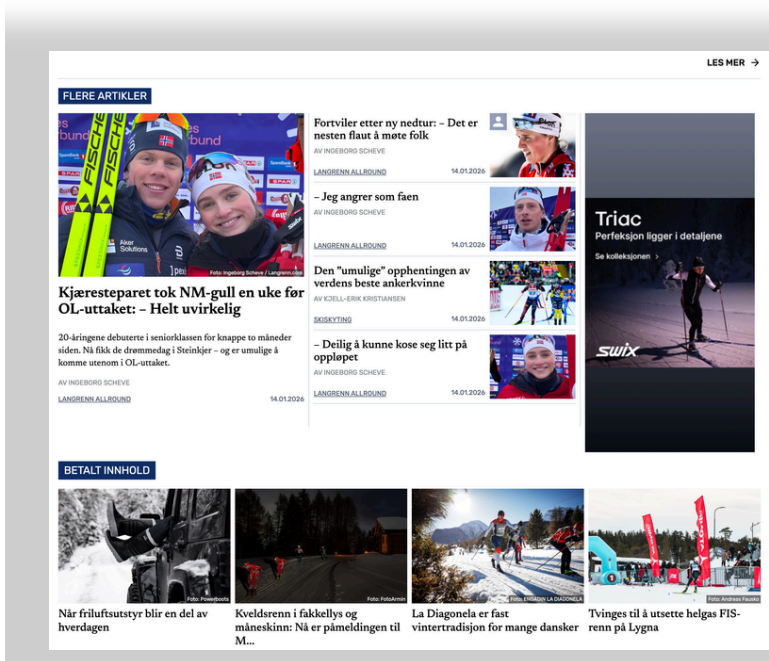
LES MER →

FLERE ARTIKLER

Foto: Ingeborg Scheve / Langrenn.com

Kjæresteparet tok NM-gull en uke før OL-uttaket: – Helt uvirkelig

20-åringene debuterte i seniorklassen for knappe to måneder siden. Nå fikk de drømmedag i Steinkjer – og er umulige å komme utenom i OL-uttaket.

AV INGEBORG SCHEVE

LANGRENN ALLROUND 14.01.2026

Fortviler etter ny nedtur: – Det er nesten flaut å møte folk

AV INGEBORG SCHEVE

LANGRENN ALLROUND 14.01.2026

– Jeg angrer som faen

AV INGEBORG SCHEVE

LANGRENN ALLROUND 14.01.2026

Den "umulige" opphentingen av verdens beste ankerkvinne

AV KJELL-ERIK KRISTIANSEN

SKISKYTING 14.01.2026

– Deilig å kunne kose seg litt på oppløpet

AV INGEBORG SCHEVE

LANGRENN ALLROUND 14.01.2026

Triac
Perfeksjon ligger i detaljene
Se kolleksjonen ›
SWIX

BETALT INNHOLD

Foto: Powerboots
Når friluftsutstyr blir en del av hverdagen

Foto: FotoArnin
Kveldsrenn i fakkellys og måneskinn: Nå er påmeldingen til M...

Foto: ENGADIN LA DIAGONELA
La Diagonela er fast vintertradisjon for mange dansker

Foto: Andreas Fausko
Tvinges til å utsette helgas FIS-renn på Lygna